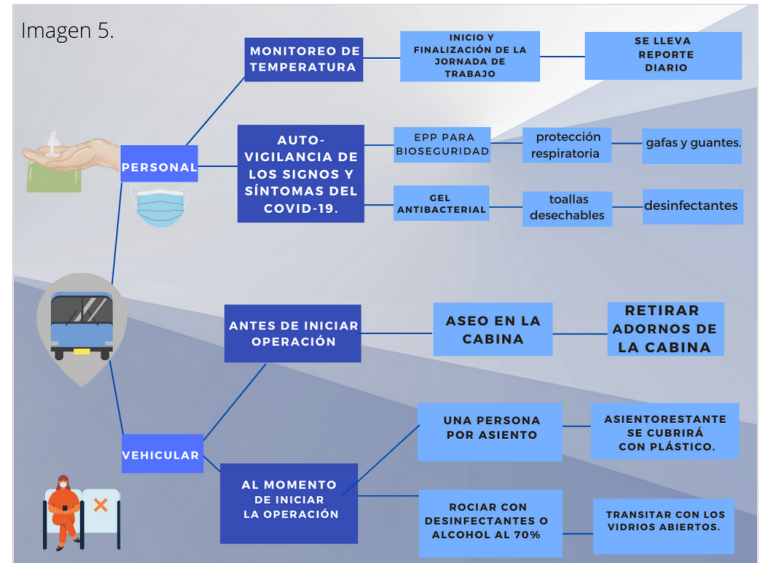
Imagen 5.

PERSONAL

MONITOREO DE TEMPERATURA

INICIO Y FINALIZACIÓN DE LA JORNADA DE TRABAJO

SE LLEVA REPORTE DIARIO

AUTO-VIGILANCIA DE LOS SIGNOS Y SÍNTOMAS DEL COVID-19.

EPP PARA BIOSEGURIDAD

protección respiratoria

gafas y guantes.

GEL ANTIBACTERIAL

toallas desechables

desinfectantes

VEHICULAR

ANTES DE INICIAR OPERACIÓN

ASEO EN LA CABINA

RETIRAR ADORNOS DE LA CABINA

AL MOMENTO DE INICIAR LA OPERACIÓN

UNA PERSONA POR ASIENTO

ASIENTORESTANTE SE CUBRIRÁ CON PLÁSTICO.

ROCIAR CON DESINFECTANTES O ALCOHOL AL 70%

TRANSITAR CON LOS VIDRIOS ABIERTOS.